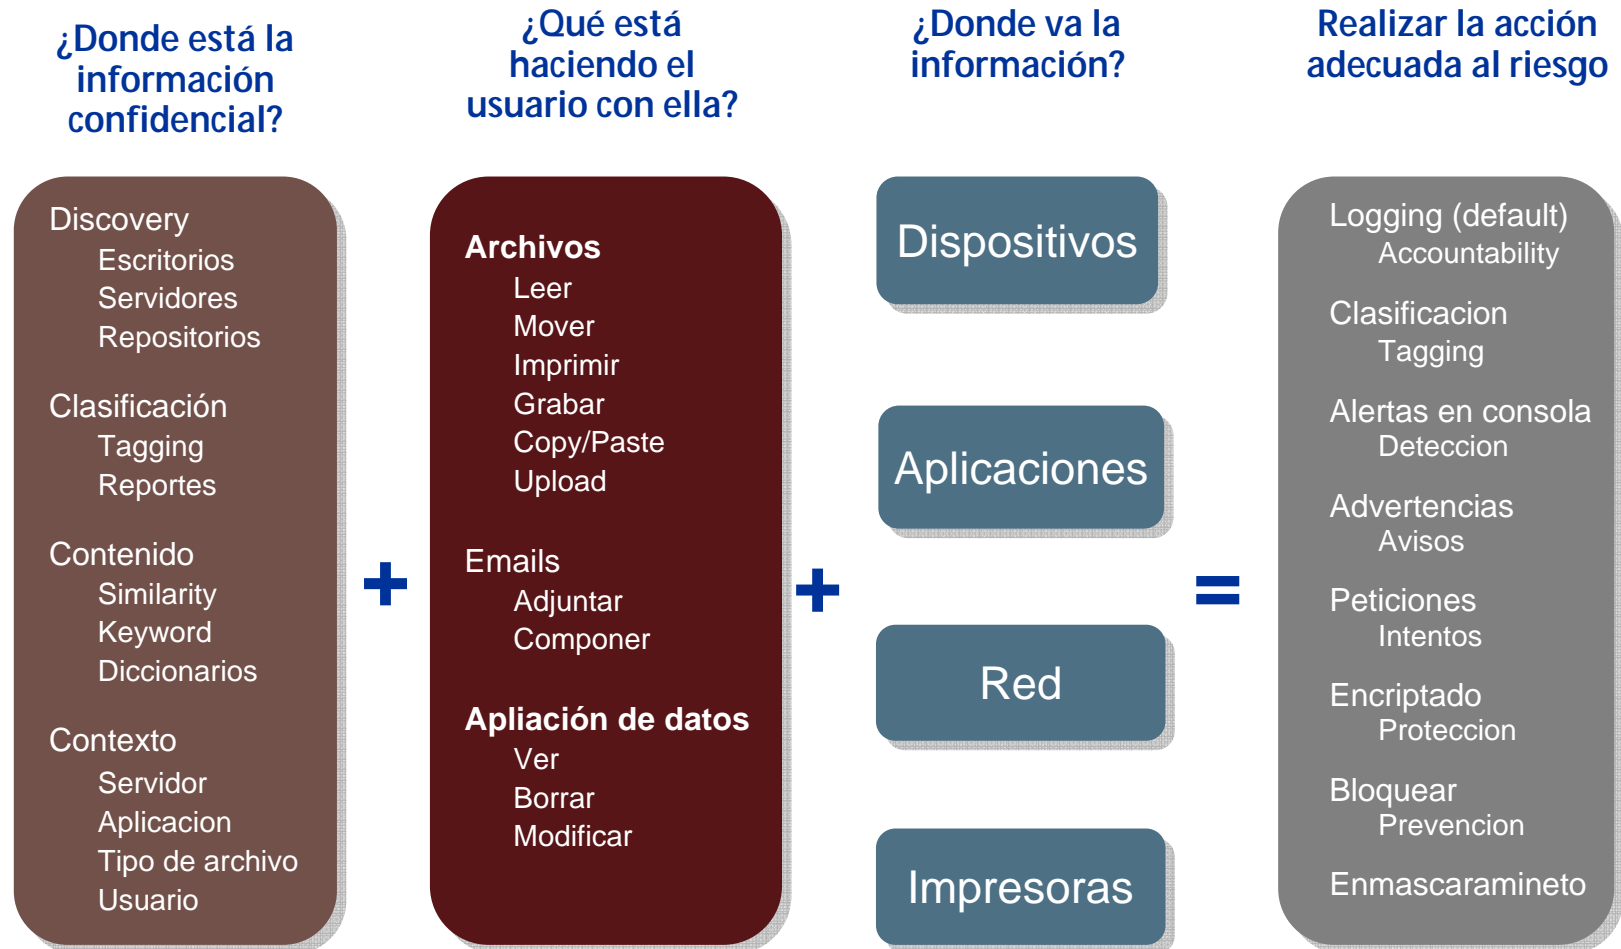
¿Donde está la información confidencial?

¿Qué está haciendo el usuario con ella?

¿Donde va la información?

Realizar la acción adecuada al riesgo

Discovery
Escritorios
Servidores
Repositorios

Clasificación
Tagging
Reportes

Contenido
Similarity
Keyword
Diccionarios

Contexto
Servidor
Aplicacion
Tipo de archivo
Usuario

+

**Archivos**
Leer
Mover
Imprimir
Grabar
Copy/Paste
Upload

Emails
Adjuntar
Componer

**Apliación de datos**
Ver
Borrar
Modificar

+

Dispositivos

Aplicaciones

Red

Impresoras

=

Logging (default)
Accountability

Clasificacion
Tagging

Alertas en consola
Deteccion

Advertencias
Avisos

Peticiones
Intentos

Encriptado
Proteccion

Bloquear
Prevencion

Enmascaramineto